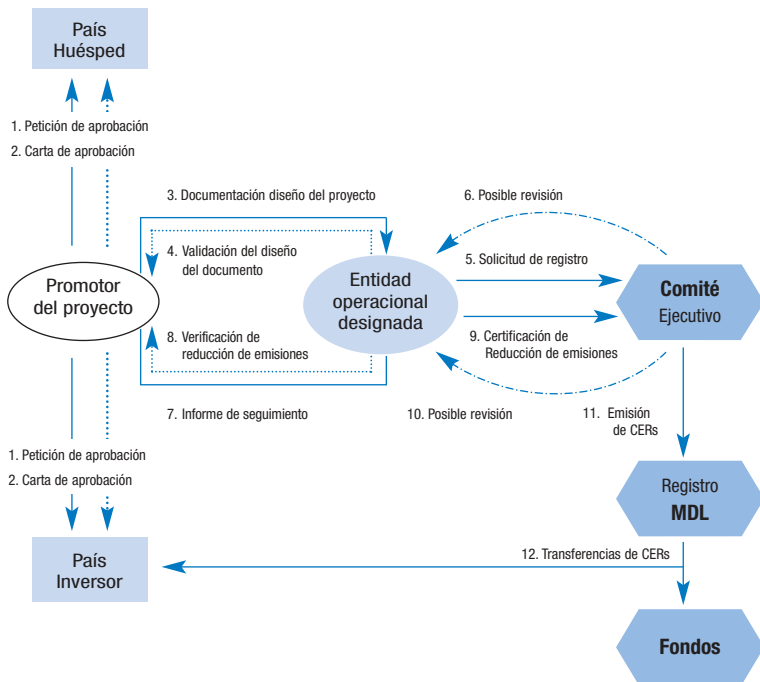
País Huésped

1. Petición de aprobación
2. Carta de aprobación

3. Documentación diseño del proyecto

6. Posible revisión

4. Validación del diseño del documento

Promotor del proyecto

Entidad operacional designada

5. Solicitud de registro

Comité Ejecutivo

8. Verificación de reducción de emisiones

9. Certificación de Reducción de emisiones

7. Informe de seguimiento

10. Posible revisión

11. Emisión de CERs

1. Petición de aprobación
2. Carta de aprobación

Registro MDL

País Inversor

12. Transferencias de CERs

Fondos